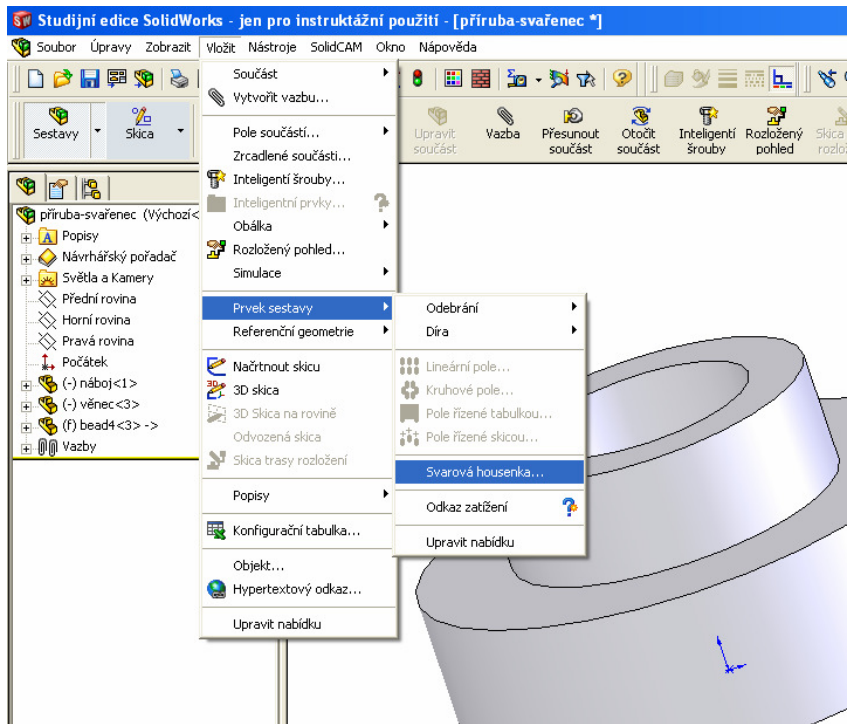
Studijní edice SolidWorks - jen pro instruktážní použití - [příruba-svařenec *]

Soubor Úpravy Zobrazit Vložit Nástroje SolidCAM Okno Nápověda

Sestavy Skica

Upravit součást Vazba Přesunout součást Otočit součást Inteligentní šrouby Rozložený pohled Skica rozlo

příruba-svařenec (Výchozí<
Popisy
Návrhářský pořadač
Světla a Kamery
Přední rovina
Horní rovina
Pravá rovina
Počátek
(-) náboj<1>
(-) věnec<3>
(f) bead4<3> ->
Vazby

Součást
Vytvořit vazbu...
Pole součástí...
Zrcadlené součásti...
Inteligentní šrouby...
Inteligentní prvky...
Obálka
Rozložený pohled...
Simulace
Prvek sestavy
Referenční geometrie
Načrtnout skicu
3D skica
3D Skica na rovině
Odvozená skica
Skica trasy rozložení
Popisy
Konfigurační tabulka...
Objekt...
Hypertextový odkaz...
Upravit nabídku

Odebrání
Díra
Lineární pole...
Kruhové pole...
Pole řízené tabulkou...
Pole řízené skicou...
Svarová housenka...
Odkaz zatížení
Upravit nabídku